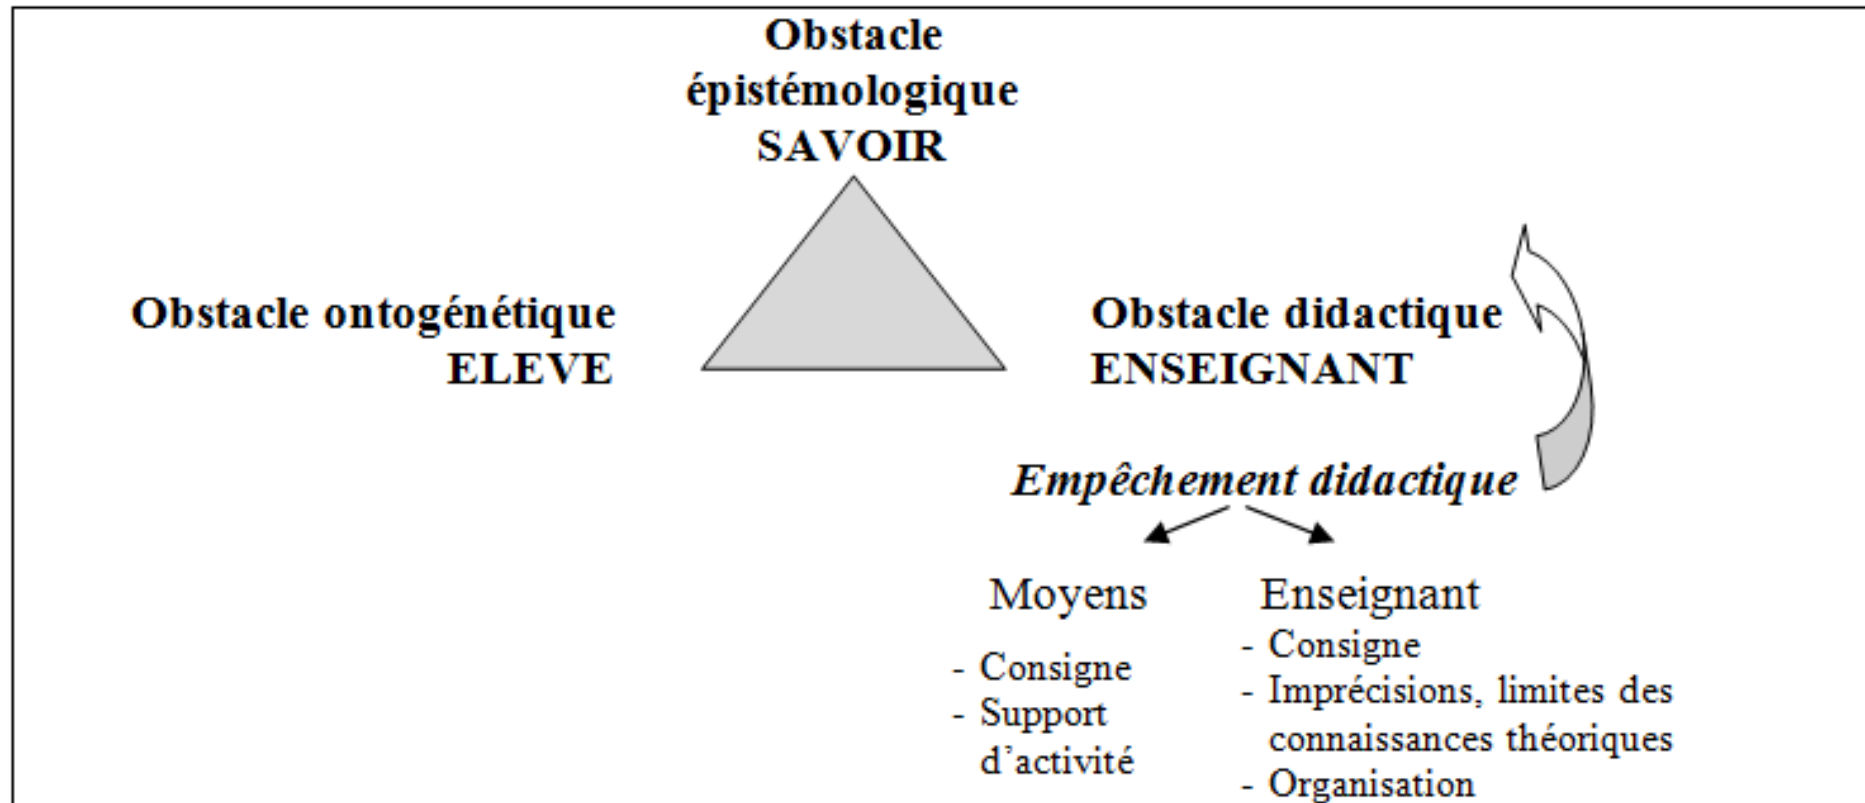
Obstacle épistémologique SAVOIR

Obstacle ontogénétique ELEVE

Obstacle didactique ENSEIGNANT

Empêchement didactique

Moyens
- Consigne
- Support d'activité

Enseignant
- Consigne
- Imprécisions, limites des connaissances théoriques
- Organisation